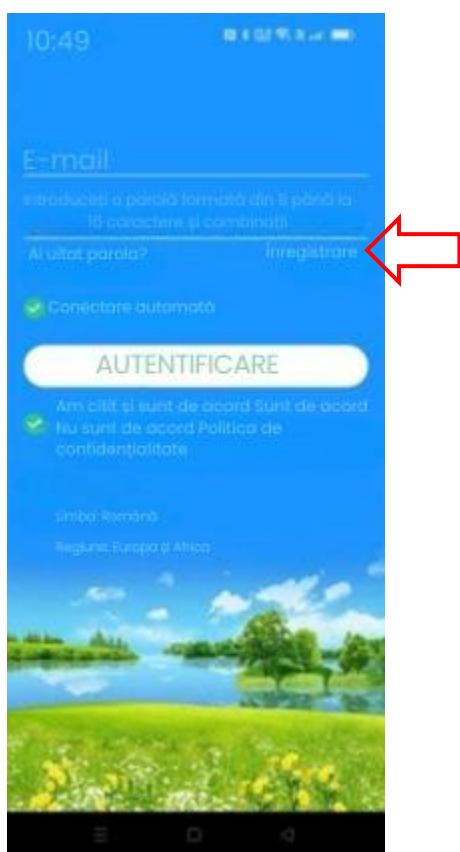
10:49

E-mail

Introduceți o parolă formată din 6 până la 16 caractere și combinații

Ai uitat parola?

Înregistrare

Conectare automată

AUTENTIFICARE

Am citit și sunt de acord Sunt de acord Nu sunt de acord Politica de confidențialitate

Limba: Română

Regiune: Europa și Africa